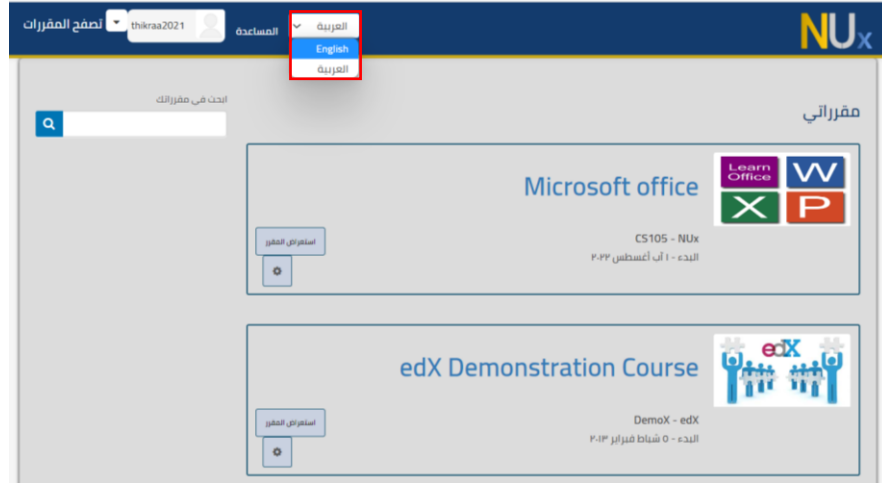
NUx

العربية
English
العربية

المساعدة

thikraa2021

تصفح المقررات

مقرراتي

ابحث في مقرراتك

Learn Office
W
X
P

Microsoft office

CS105 - NUx

البدء - ١ آب أغسطس ٢٠٢٢

استعراض المقرر

edX

edX Demonstration Course

DemoX - edX

البدء - ٥ شباط فبراير ٢٠١٣

استعراض المقرر